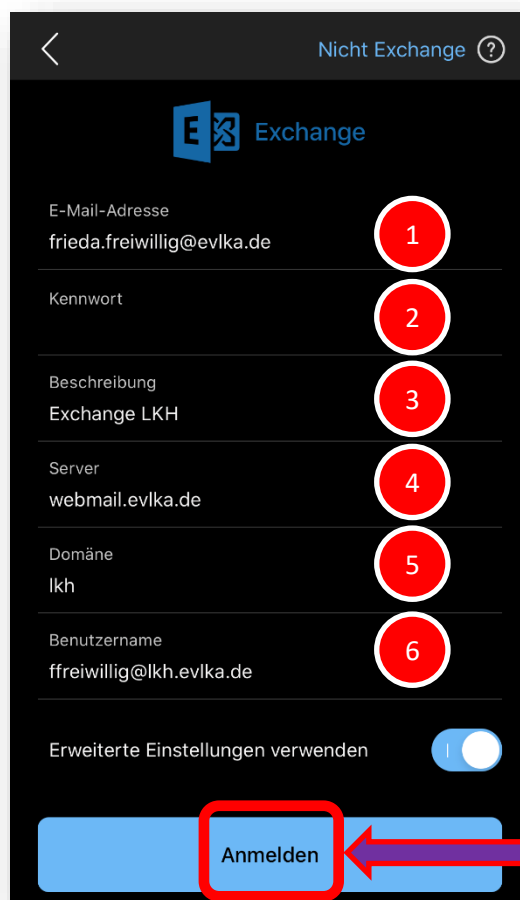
Nicht Exchange ?

Exchange

E-Mail-Adresse
frieda.freiwillig@evlka.de
1

Kennwort
2

Beschreibung
Exchange LKH
3

Server
webmail.evlka.de
4

Domäne
lkh
5

Benutzername
ffreiwillig@lkh.evlka.de
6

Erweiterte Einstellungen verwenden

Anmelden